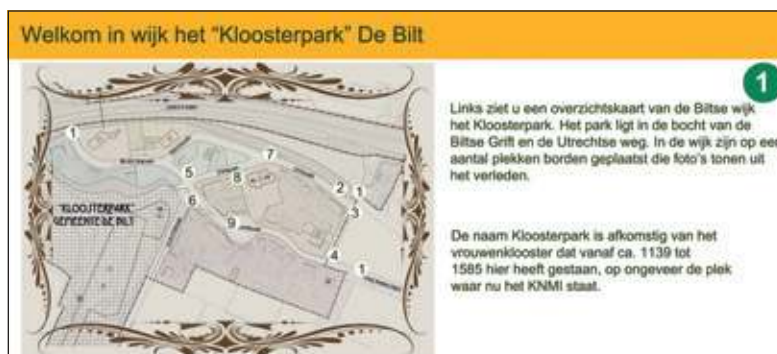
Welkom in wijk het "Kloosterpark" De Bilt

"KLOOSTERPARK" GEMEENTE DE BILT

1

5

6

7

8

9

2

1

3

4

1

1

Links ziet u een overzichtskaart van de Biltse wijk het Kloosterpark. Het park ligt in de bocht van de Biltse Grift en de Utrechtse weg. In de wijk zijn op een aantal plekken borden geplaatst die foto's tonen uit het verleden.

De naam Kloosterpark is afkomstig van het vrouwenklooster dat vanaf ca. 1139 tot 1585 hier heeft gestaan, op ongeveer de plek waar nu het KNMI staat.